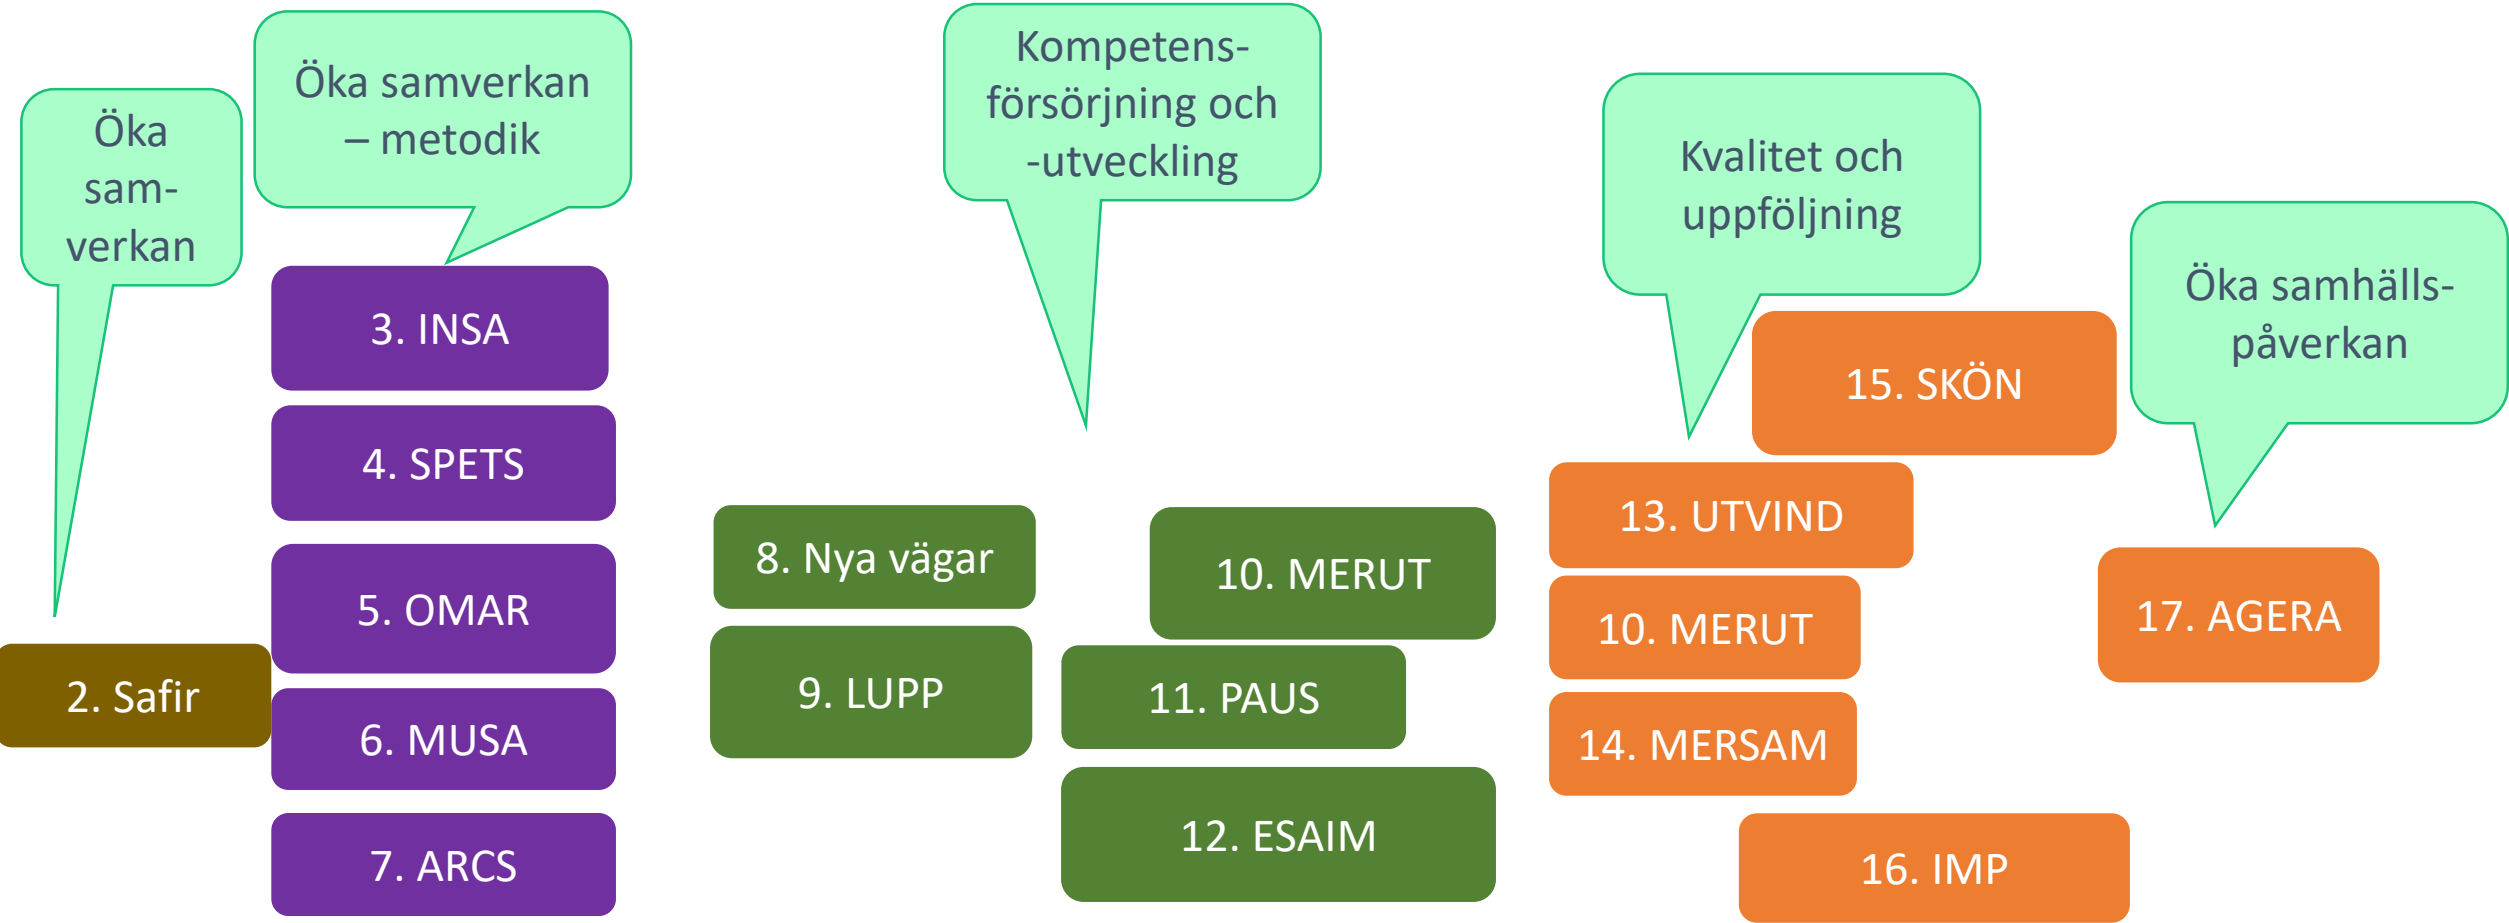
Öka sam-verkan

Öka samverkan – metodik

Kompetens-försörjning och -utveckling

Kvalitet och uppföljning

Öka samhälls-påverkan

3. INSA

4. SPETS

5. OMAR

2. Safir

6. MUSA

7. ARCS

8. Nya vägar

9. LUPP

10. MERUT

11. PAUS

12. ESAIM

15. SKÖN

13. UTVIND

10. MERUT

14. MERSAM

16. IMP

17. AGERA